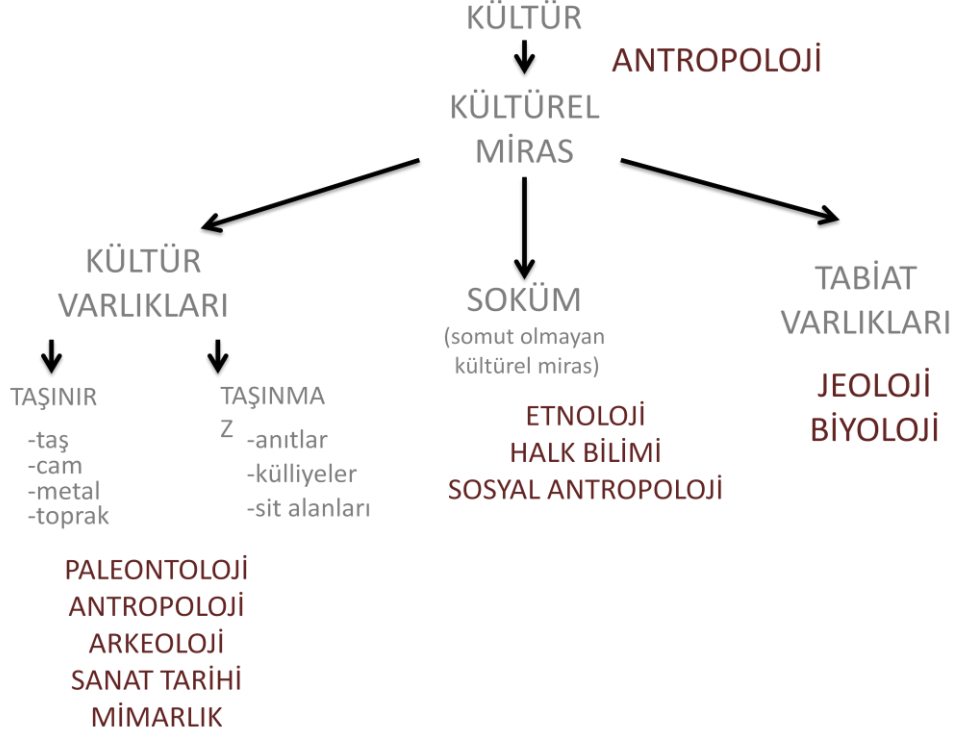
KÜLTÜR

ANTROPOLOJİ

KÜLTÜREL MİRAS

KÜLTÜR VARLIKLARI

TAŞINIR
-taş
-cam
-metal
-toprak

TAŞINMAZ
-anıtlar
-külliyeler
-sit alanları

PALEONTOLOJİ
ANTROPOLOJİ
ARKEOLOJİ
SANAT TARİHİ
MİMARLIK

SOKÜM
(somut olmayan kültürel miras)

ETNOLOJİ
HALK BİLİMİ
SOSYAL ANTROPOLOJİ

TABİAT VARLIKLARI

JEOLOJİ
BİYOLOJİ